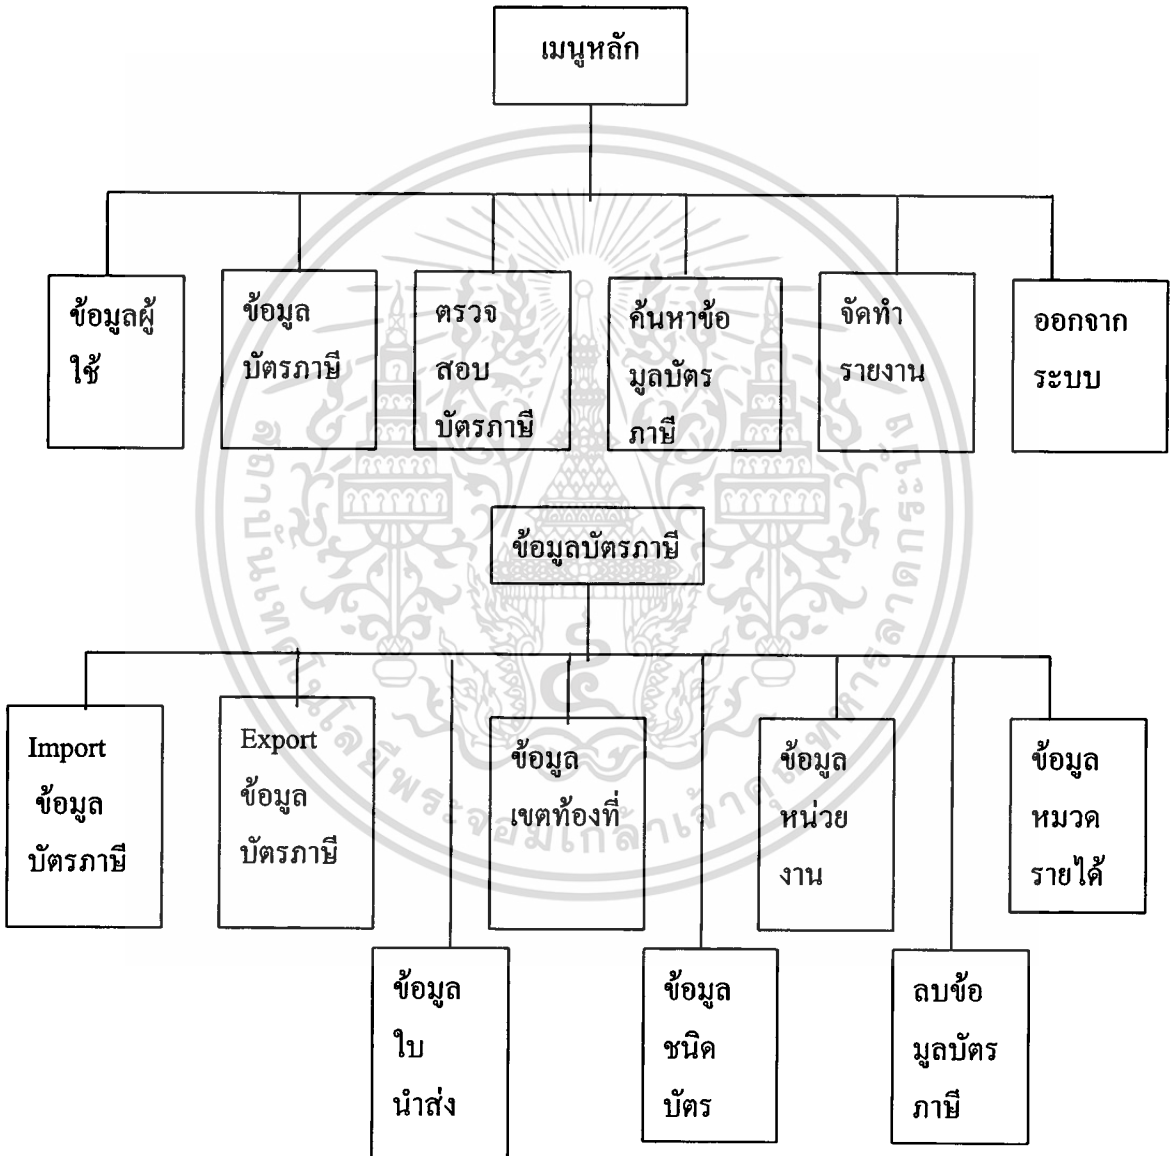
เมนูหลัก

ข้อมูลผู้ใช้

ข้อมูลบัตรภาษี

ตรวจสอบบัตรภาษี

ค้นหาข้อมูลบัตรภาษี

จัดทำรายงาน

ออกจากระบบ

ข้อมูลบัตรภาษี

Import ข้อมูลบัตรภาษี

Export ข้อมูลบัตรภาษี

ข้อมูลเขตท้องที่

ข้อมูลหน่วยงาน

ข้อมูลหมวดรายได้

ข้อมูลใบนำส่ง

ข้อมูลชนิดบัตร

ลบข้อมูลบัตรภาษี